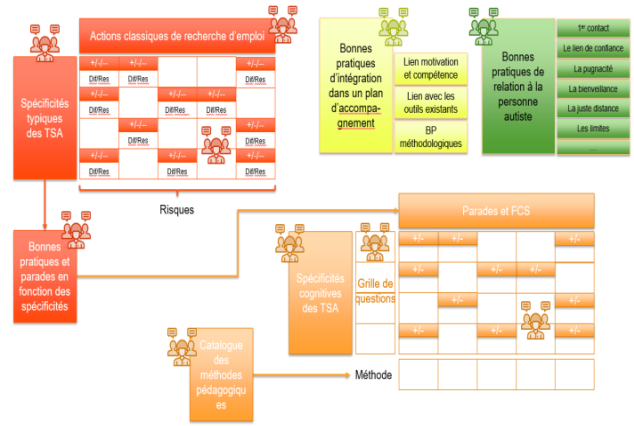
Actions classiques de recherche d'emploi

Spécificités typiques des TSA

| +/-/-- | +/-/-- | | | +/-/-- |
|---|---|---|---|---|
| Dif/Res | Dif/Res | | | Dif/Res |
| | | +/-/-- | +/-/-- | |
| Dif/Res | | Dif/Res | Dif/Res | |
| | +/-/-- | | | +/-/-- |
| | Dif/Res | | | Dif/Res |
| +/-/-- | | +/-/-- | | +/-/-- |
| Dif/Res | | Dif/Res | | Dif/Res |

Risques

Bonnes pratiques d'intégration dans un plan d'accompagnement

Lien motivation et compétence

Lien avec les outils existants

BP méthodologiques

Bonnes pratiques de relation à la personne autiste

1er contact

Le lien de confiance

La pugnacité

La bienveillance

La juste distance

Les limites

....

Bonnes pratiques et parades en fonction des spécificités

Parades et FCS

Spécificités cognitives des TSA

Grille de questions

| +/- | +/- | | | +/- |
|---|---|---|---|---|
| +/- | | +/- | +/- | |
| | +/- | | | +/- |
| +/- | | +/- | | +/- |

Catalogue des méthodes pédagogiques

Méthode